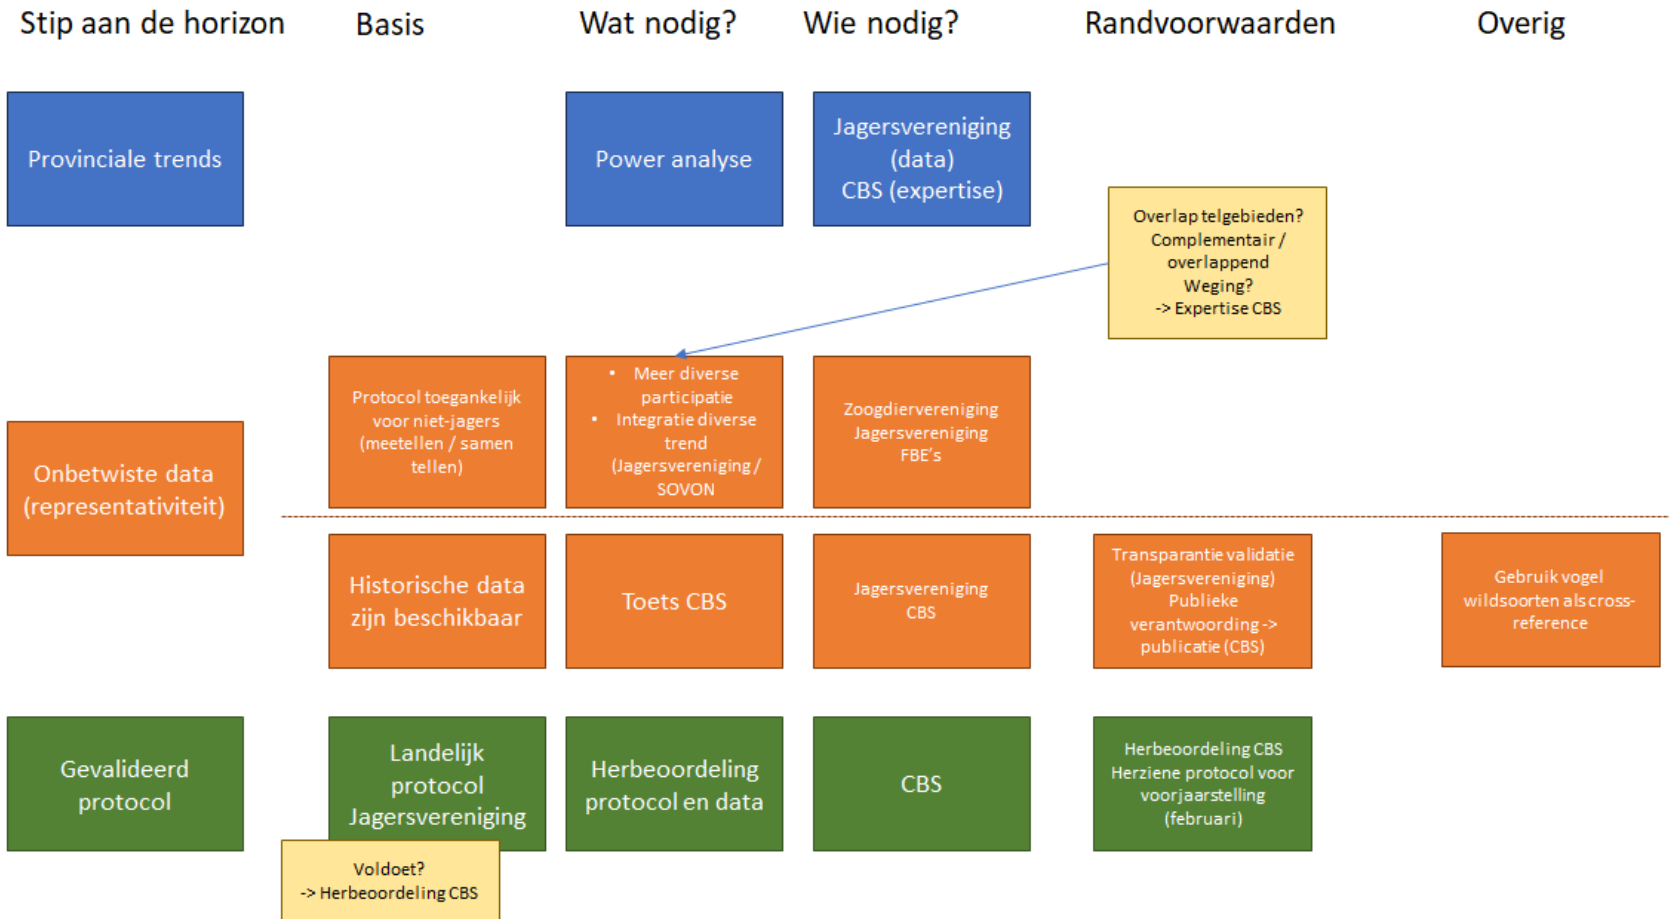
Stip aan de horizon

Basis

Wat nodig?

Wie nodig?

Randvoorwaarden

Overig

Provinciale trends

Power analyse

Jagersvereniging (data)
CBS (expertise)

Overlap telgebieden?
Complementair / overlappend
Weging?
-> Expertise CBS

Onbetwiste data (representativiteit)

Protocol toegankelijk voor niet-jagers (meetellen / samen tellen)

• Meer diverse participatie
• Integratie diverse trend (Jagersvereniging / SOVON

Zoogdiervereniging
Jagersvereniging
FBE's

Historische data zijn beschikbaar

Toets CBS

Jagersvereniging
CBS

Transparantie validatie (Jagersvereniging)
Publieke verantwoording -> publicatie (CBS)

Gebruik vogel wildsoorten als cross-reference

Gevalideerd protocol

Landelijk protocol Jagersvereniging

Voldoet?
-> Herbeoordeling CBS

Herbeoordeling protocol en data

CBS

Herbeoordeling CBS
Herziene protocol voor voorjaarstelling (februari)